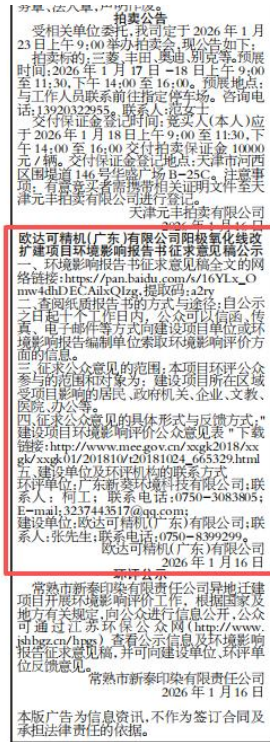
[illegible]

拍卖公告

受相关单位委托，我司定于2026年1月23日上午9:00举办拍卖会，现公告如下：拍卖标的：三菱、丰田、奥迪、别克等。预展时间：2026年1月17日—18日上午9:00至下午4:00，请于2026年1月16日前与工作人员联系前往现场看车。咨询电话：13920322955，联系人：范女士。

交付保证金登记时间：竞买人（本人）应于2026年1月18日上午9:00至11:30，下午14:00至16:00交付拍卖保证金10000元/辆。交付保证金登记地点：天津市河西区围堤道146号华盛广场B-25C。注意事项：有意竞买者需携带相关证明文件至天津元丰拍卖有限公司。

天津元丰拍卖有限公司

欧达可精机（广东）有限公司阳极氧化线改扩建项目环境影响报告书征求意见稿公示

一、环境影响报告书征求意见稿全文的网络链接：https://pan.baidu.com/s/16YLx_Omw-4dhDECAiIxQIzg，提取码：a2rv

二、查阅纸质报告书的方式与途径：自公示之日起十个工作日内，公众可以信函、传真、电子邮件等方式向建设单位或环境影响评价单位索取环境影响报告书征求意见稿。

三、征求公众意见的范围：本项目环评公众参与的范围和对象为：建设项目所在区域受项目影响的居民、政府机关、企业、文教、医院、办公等。

四、征求公众意见的具体形式与反馈方式：建设项目环境影响评价公众意见表下载链接：http://www.mee.gov.cn/xxgk2018/xxgk/xxgk01/201810/t20181024_665329.html，建设单位及环评机构的联系方式：

环评单位：广东新泰环保科技有限公司；联系人：柯工；联系电话：0750-3083805；E-mail：3237443517@qq.com；

建设单位：欧达可精机（广东）有限公司；联系人：张先生；联系电话：0750-8399299。

欧达可精机（广东）有限公司
2026年1月16日

环评公示

常熟市新泰印染有限责任公司异地迁建项目开展环境影响评价工作，根据国家及地方有关规定，现向公众进行信息公示。公众可通过公众网（http://www.jshbgz.cn/hpgs）查看公示信息及环境影响报告征求意见稿，并向建设单位、环评单位反馈意见。

常熟市新泰印染有限责任公司
2026年1月16日

本版广告为信息资讯，不作为签订合同及承担法律责任的依据。